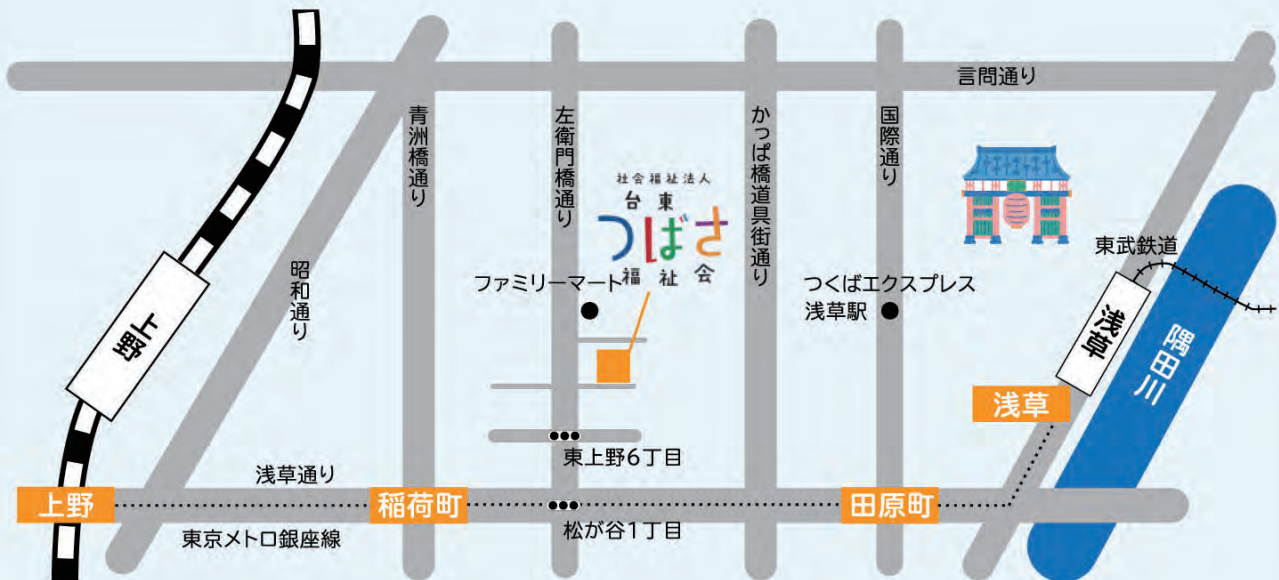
言問通り

青洲橋通り

左衛門橋通り

かっぱ橋道具街通り

国際通り

社会福祉法人
台東
つばさ
福祉会

昭和通り

ファミリーマート

つくばエクスプレス
浅草駅

東武鉄道

上野

浅草

隅田川

浅草

東上野6丁目

浅草通り

上野

稲荷町

田原町

東京メトロ銀座線

松が谷1丁目